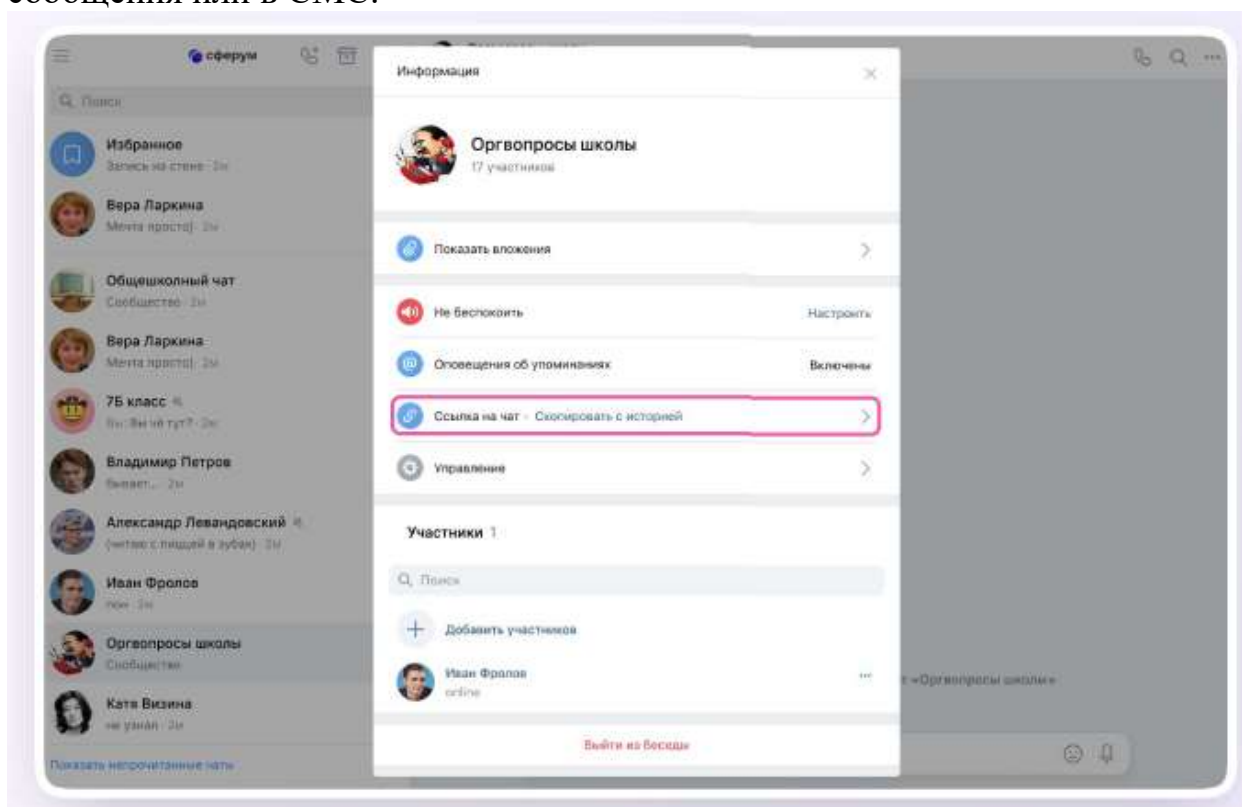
сообщения или в СМС.

сферум

Q Поиск

Избранное
Запись на стене · 2ч

Вера Ларкина
Мечта просто! · 2ч

Общешкольный чат
Сообщество · 2ч

Вера Ларкина
Мечта просто! · 2ч

7Б класс
Вы: Вы чё тут? · 2ч

Владимир Петров
Бывает... · 2ч

Александр Левандовский
(читаю с пиццей в зубах) · 2ч

Иван Фролов
пон · 2ч

Оргвопросы школы
Сообщество

Катя Визина
не узнал · 2ч

Показать непрочитанные чаты

Информация

Оргвопросы школы
17 участников

Показать вложения

Не беспокоить — Настроить

Оповещения об упоминаниях — Включены

Ссылка на чат · Скопировать с историей

Управление

Участники 1

Q Поиск

Добавить участников

Иван Фролов
online

Выйти из беседы

«Оргвопросы школы»